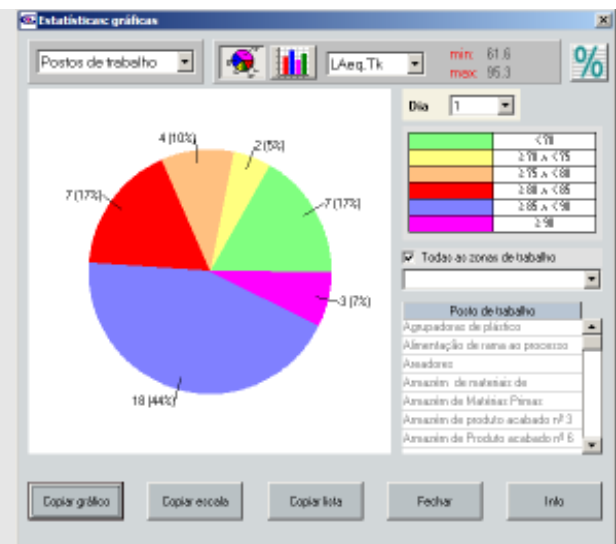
Estatísticas: gráficas

Postos de trabalho

LAeq,Tk

min: 61.6
max: 95.3

%

Dia 1

| | <70 |
|---|---|
| | ≥70 e <75 |
| | ≥75 e <80 |
| | ≥80 e <85 |
| | ≥85 e <90 |
| | ≥90 |

4 (10%)
2 (5%)
7 (17%)
7 (17%)
3 (7%)
18 (44%)

Todas as zonas de trabalho

Posto de trabalho
Agrupadores de plástico
Alimentação de rama ao processo
Amadores
Armazém de materiais de
Armazém de Matérias Primas
Armazém de produto acabado nº3
Armazém de Produto acabado nº6

Copiar gráfico
Copiar escala
Copiar lista
Fechar
Info